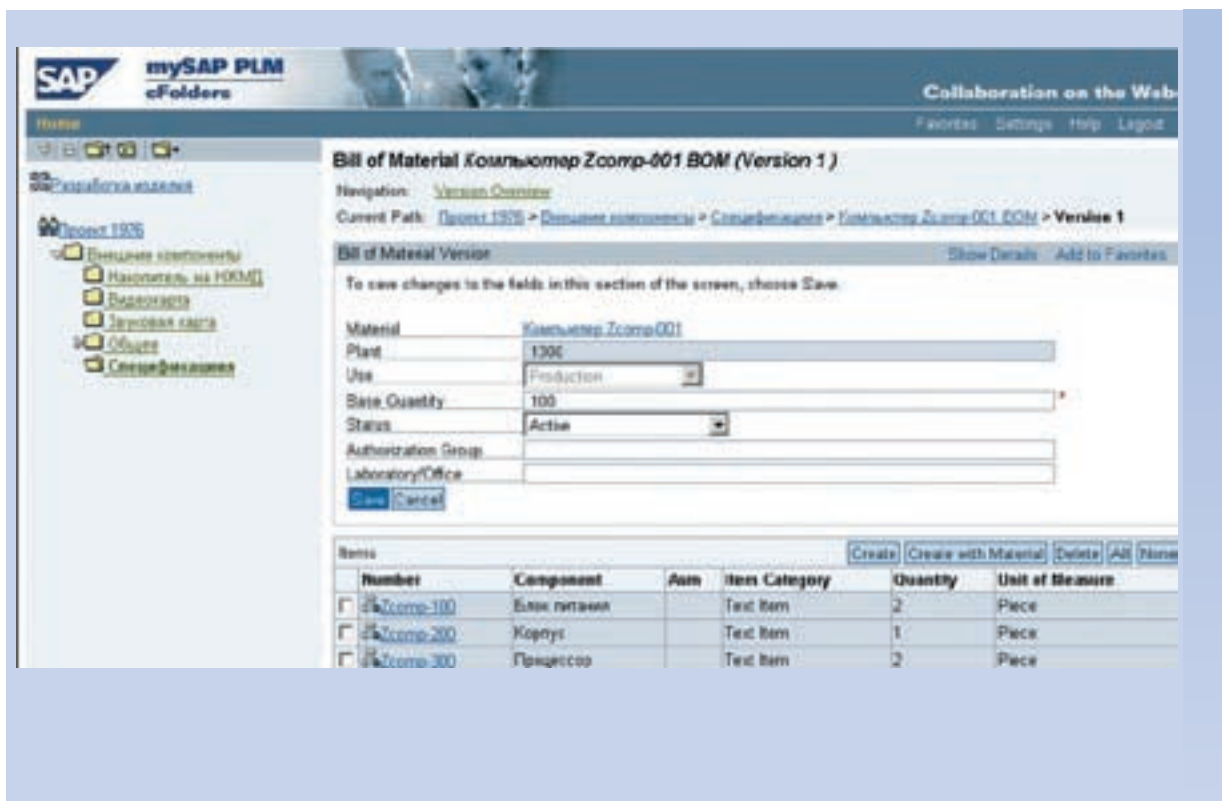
SAP mySAP PLM cFolders

Collaboration on the Web

Home

Favorites Settings Help Logout

Разработка изделия

Проект 1976
Внешние компоненты
Накопитель на НЖМД
Видеокарта
Звуковая карта
Общее
Спецификация

Bill of Material Компьютер Zcomp-001 BOM (Version 1)

Navigation: Version Overview

Current Path: Проект 1976 > Внешние компоненты > Спецификация > Компьютер Zcomp-001 BOM > Version 1

Bill of Material Version

Show Details Add to Favorites

To save changes to the fields in this section of the screen, choose Save.

| Material | Компьютер Zcomp-001 |
|---|---|
| Plant | 1300 |
| Use | Production |
| Base Quantity | 100 * |
| Status | Active |
| Authorization Group | |
| Laboratory/Office | |

Save Cancel

Items

Create Create with Material Delete All None

| | Number | Component | Asm | Item Category | Quantity | Unit of Measure |
|---|---|---|---|---|---|---|
| | Zcomp-100 | Блок питания | | Text Item | 2 | Piece |
| | Zcomp-200 | Корпус | | Text Item | 1 | Piece |
| | Zcomp-300 | Процессор | | Text Item | 2 | Piece |